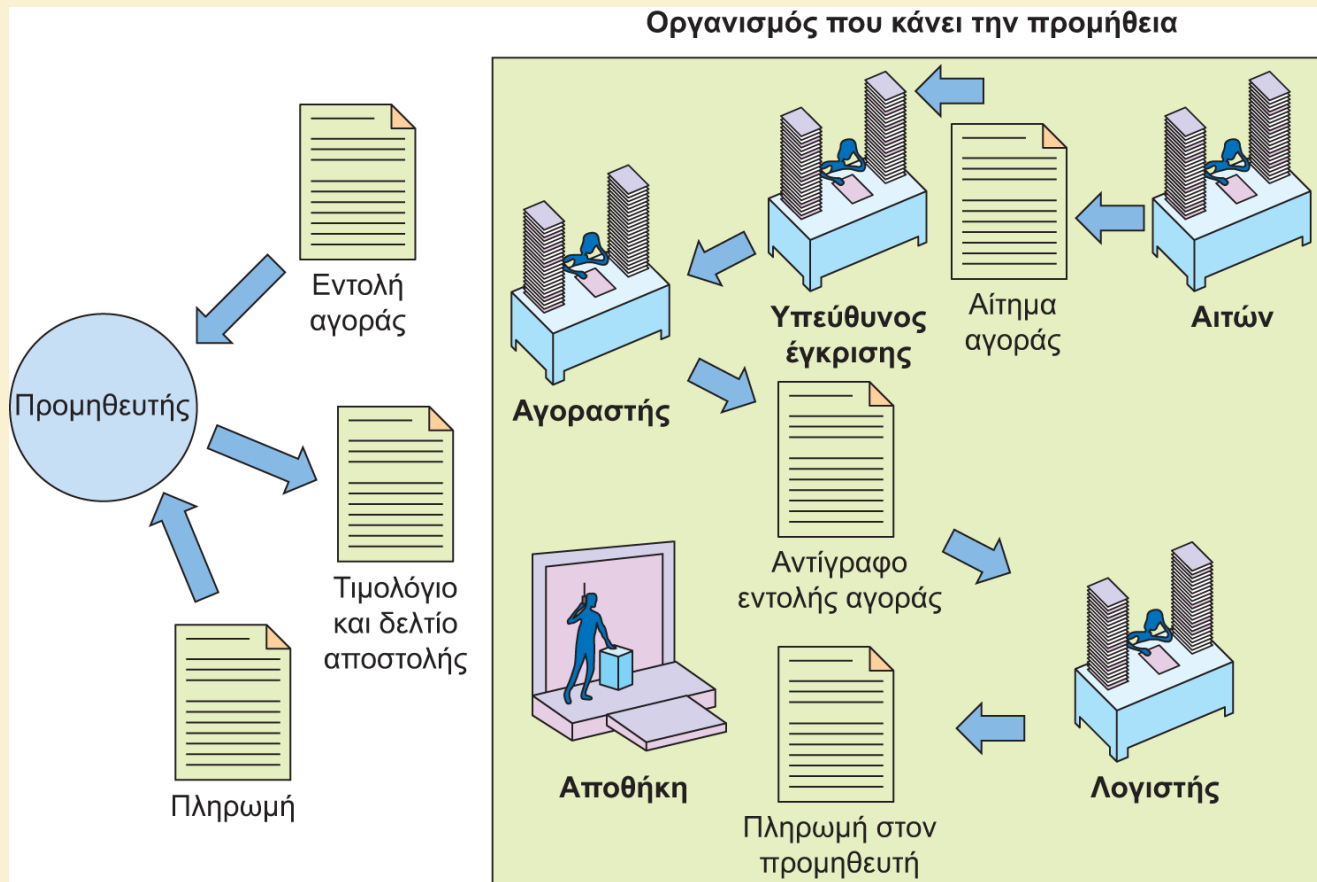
Οργανισμός που κάνει την προμήθεια

Εντολή αγοράς

Προμηθευτής

Τιμολόγιο και δελτίο αποστολής

Πληρωμή

Υπεύθυνος έγκρισης

Αίτημα αγοράς

Αιτών

Αγοραστής

Αντίγραφο εντολής αγοράς

Αποθήκη

Πληρωμή στον προμηθευτή

Λογιστής